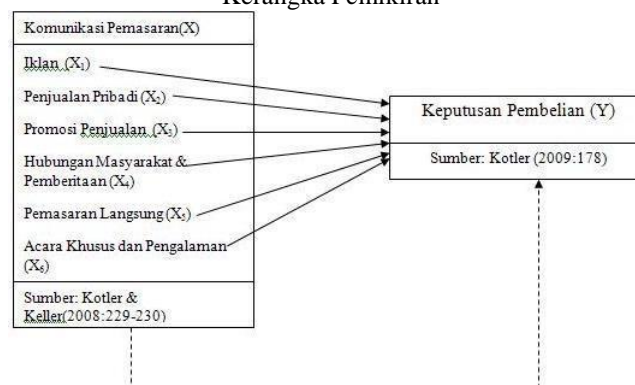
Kerangka Pemikiran

Komunikasi Pemasaran(X)

Iklan $(X_1)$

Penjualan Pribadi $(X_2)$

Promosi Penjualan $(X_3)$

Hubungan Masyarakat & Pemberitaan $(X_4)$

Pemasaran Langsung $(X_5)$

Acara Khusus dan Pengalaman $(X_6)$

Sumber: Kotler & Keller(2008:229-230)

Keputusan Pembelian (Y)

Sumber: Kotler (2009:178)